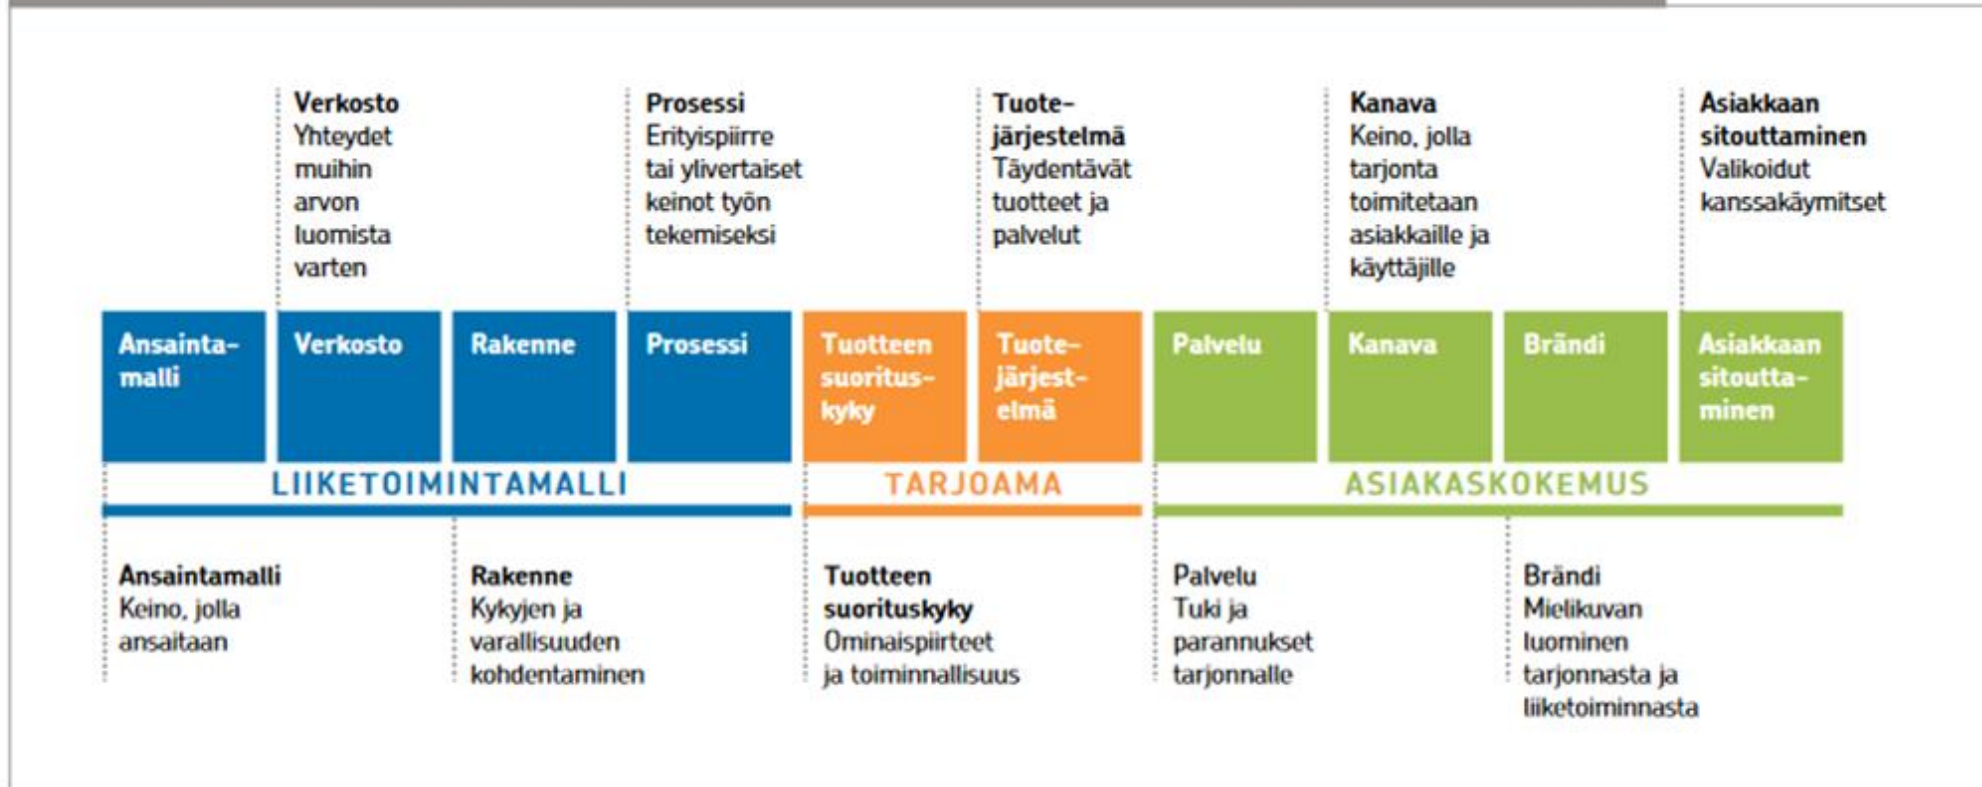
Verkosto
Yhteydet muihin arvon luomista varten

Prosessi
Erityispiirre tai ylivertaiset keinot työn tekemiseksi

Tuotejärjestelmä
Täydentävät tuotteet ja palvelut

Kanava
Keino, jolla tarjonta toimitetaan asiakkaille ja käyttäjille

Asiakkaan sitouttaminen
Valikoidut kanssakäymitset

Ansaintamalli

Verkosto

Rakenne

Prosessi

Tuotteen suorituskyky

Tuotejärjestelmä

Palvelu

Kanava

Brändi

Asiakkaan sitouttaminen

LIIKETOIMINTAMALLI

TARJOAMA

ASIAKASKOKEMUS

Ansaintamalli
Keino, jolla ansaitaan

Rakenne
Kykyjen ja varallisuuden kohdentaminen

Tuotteen suorituskyky
Ominaispiirteet ja toiminnallisuus

Palvelu
Tuki ja parannukset tarjonnalle

Brändi
Mielikuvan luominen tarjonnasta ja liiketoiminnasta